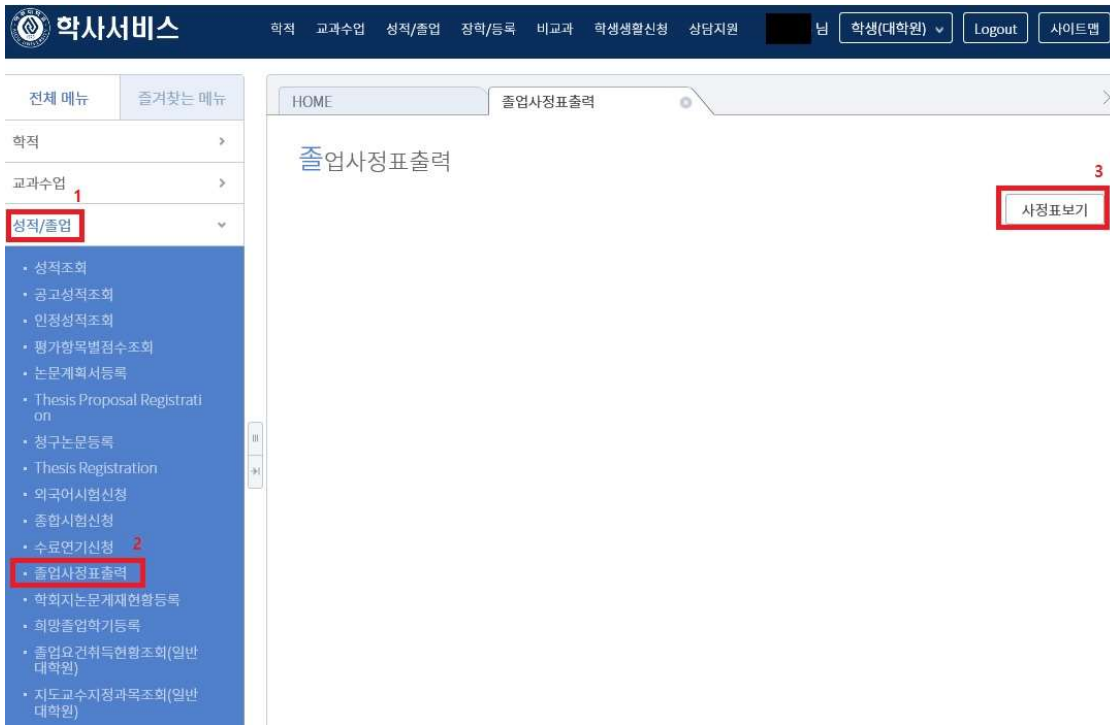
학사서비스

학적 교과수업 성적/졸업 장학/등록 비교과 학생생활신청 상담지원 님 학생(대학원) Logout 사이트맵

전체 메뉴 즐겨찾는 메뉴

학적

교과수업

1

성적/졸업

- 성적조회
- 공고성적조회
- 인정성적조회
- 평가항목별점수조회
- 논문계획서등록
- Thesis Proposal Registration
- 청구논문등록
- Thesis Registration
- 외국어시험신청
- 종합시험신청
- 수료연기신청 2
- 졸업사정표출력
- 학회지논문게재현황등록
- 희망졸업학기등록
- 졸업요건취득현황조회(일반대학원)
- 지도교수지정과목조회(일반대학원)

HOME 졸업사정표출력

졸업사정표출력

3

사정표보기